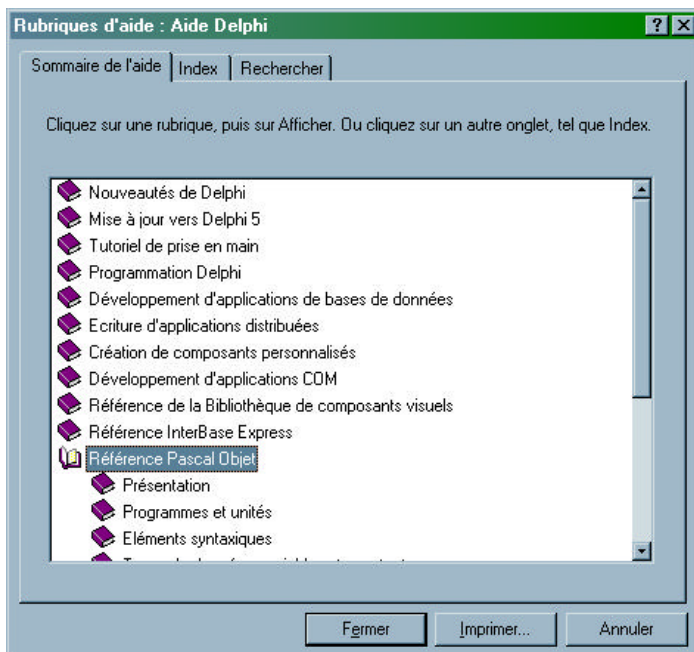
Rubriques d'aide : Aide Delphi

?

X

Sommaire de l'aide | Index | Rechercher

Cliquez sur une rubrique, puis sur Afficher. Ou cliquez sur un autre onglet, tel que Index.

Nouveautés de Delphi
Mise à jour vers Delphi 5
Tutoriel de prise en main
Programmation Delphi
Développement d'applications de bases de données
Ecriture d'applications distribuées
Création de composants personnalisés
Développement d'applications COM
Référence de la Bibliothèque de composants visuels
Référence InterBase Express
Référence Pascal Objet
Présentation
Programmes et unités
Eléments syntaxiques
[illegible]

Fermer | Imprimer... | Annuler